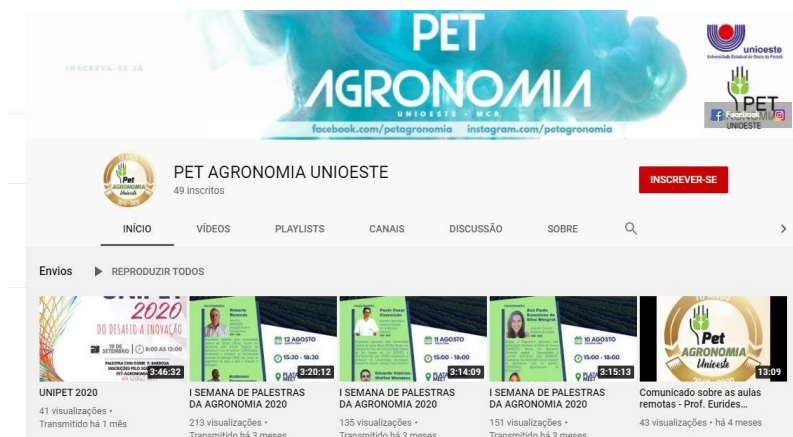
INSCREVA-SE JÁ

PET AGRONOMIA

UNIOESTE - MCR

facebook.com/petagronomia instagram.com/petagronomia

unioeste
Universidade Estadual do Oeste do Paraná

PET
Facebook
UNIOESTE

Pet AGRONOMIA Unioeste

PET AGRONOMIA UNIOESTE
49 inscritos

INSCREVER-SE

INÍCIO VÍDEOS PLAYLISTS CANAIS DISCUSSÃO SOBRE

Envios ▶ REPRODUZIR TODOS

UNIPET 2020
DO DESAFIO À INOVAÇÃO
19 DE SETEMBRO | 8:00 às 12:00
3:46:32
UNIPET 2020
41 visualizações •
Transmitido há 1 mês

12 AGOSTO
15:30 - 18:30
3:20:12
I SEMANA DE PALESTRAS DA AGRONOMIA 2020
213 visualizações •
Transmitido há 3 meses

11 AGOSTO
15:00 - 18:00
3:14:09
I SEMANA DE PALESTRAS DA AGRONOMIA 2020
135 visualizações •
Transmitido há 3 meses

10 AGOSTO
15:00 - 18:00
3:15:13
I SEMANA DE PALESTRAS DA AGRONOMIA 2020
151 visualizações •
Transmitido há 3 meses

Pet AGRONOMIA Unioeste
13:09
Comunicado sobre as aulas remotas - Prof. Eurides...
43 visualizações • há 4 meses